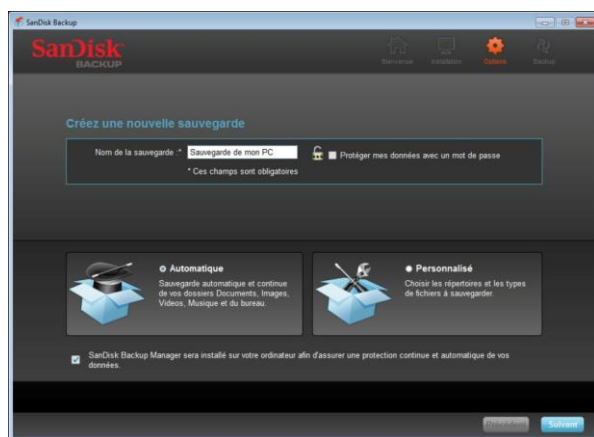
SanDisk Backup

SanDisk BACKUP

Bienvenue Installation Options Backup

Créez une nouvelle sauvegarde

Nom de la sauvegarde :* Sauvegarde de mon PC

Protéger mes données avec un mot de passe

* Ces champs sont obligatoires

Automatique

Sauvegarde automatique et continue de vos dossiers Documents, Images, Videos, Musique et du bureau.

Personnalisé

Choisir les répertoires et les types de fichiers à sauvegarder.

SanDisk Backup Manager sera installé sur votre ordinateur afin d'assurer une protection continue et automatique de vos données.

Précédent Suivant